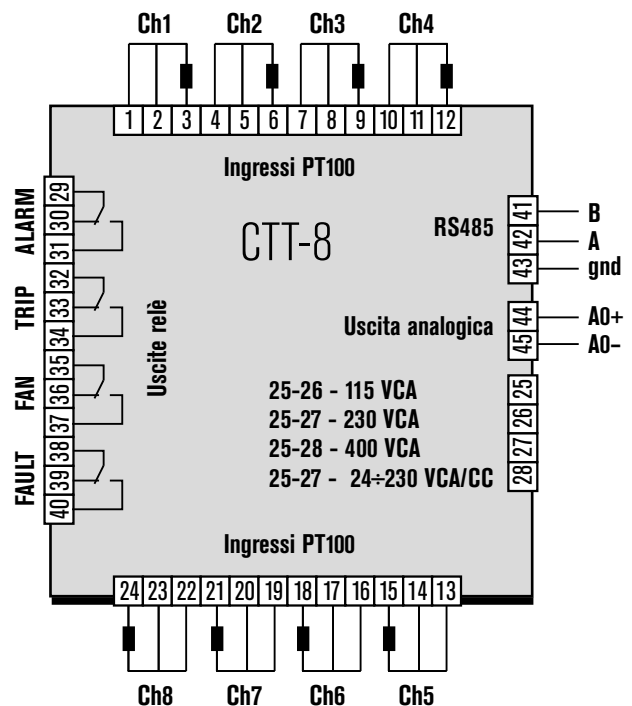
Ch1 Ch2 Ch3 Ch4

1 2 3 4 5 6 7 8 9 10 11 12

Ingressi PT100

ALARM 29 30 31
TRIP 32 33 34
FAN 35 36 37
FAULT 38 39 40

Uscite relè

CTT-8

RS485
41 B
42 A
43 gnd

Uscita analogica
44 AO+
45 AO–

25-26 - 115 VCA
25-27 - 230 VCA
25-28 - 400 VCA
25-27 - 24÷230 VCA/CC

25 26 27 28

Ingressi PT100

24 23 22 21 20 19 18 17 16 15 14 13

Ch8 Ch7 Ch6 Ch5